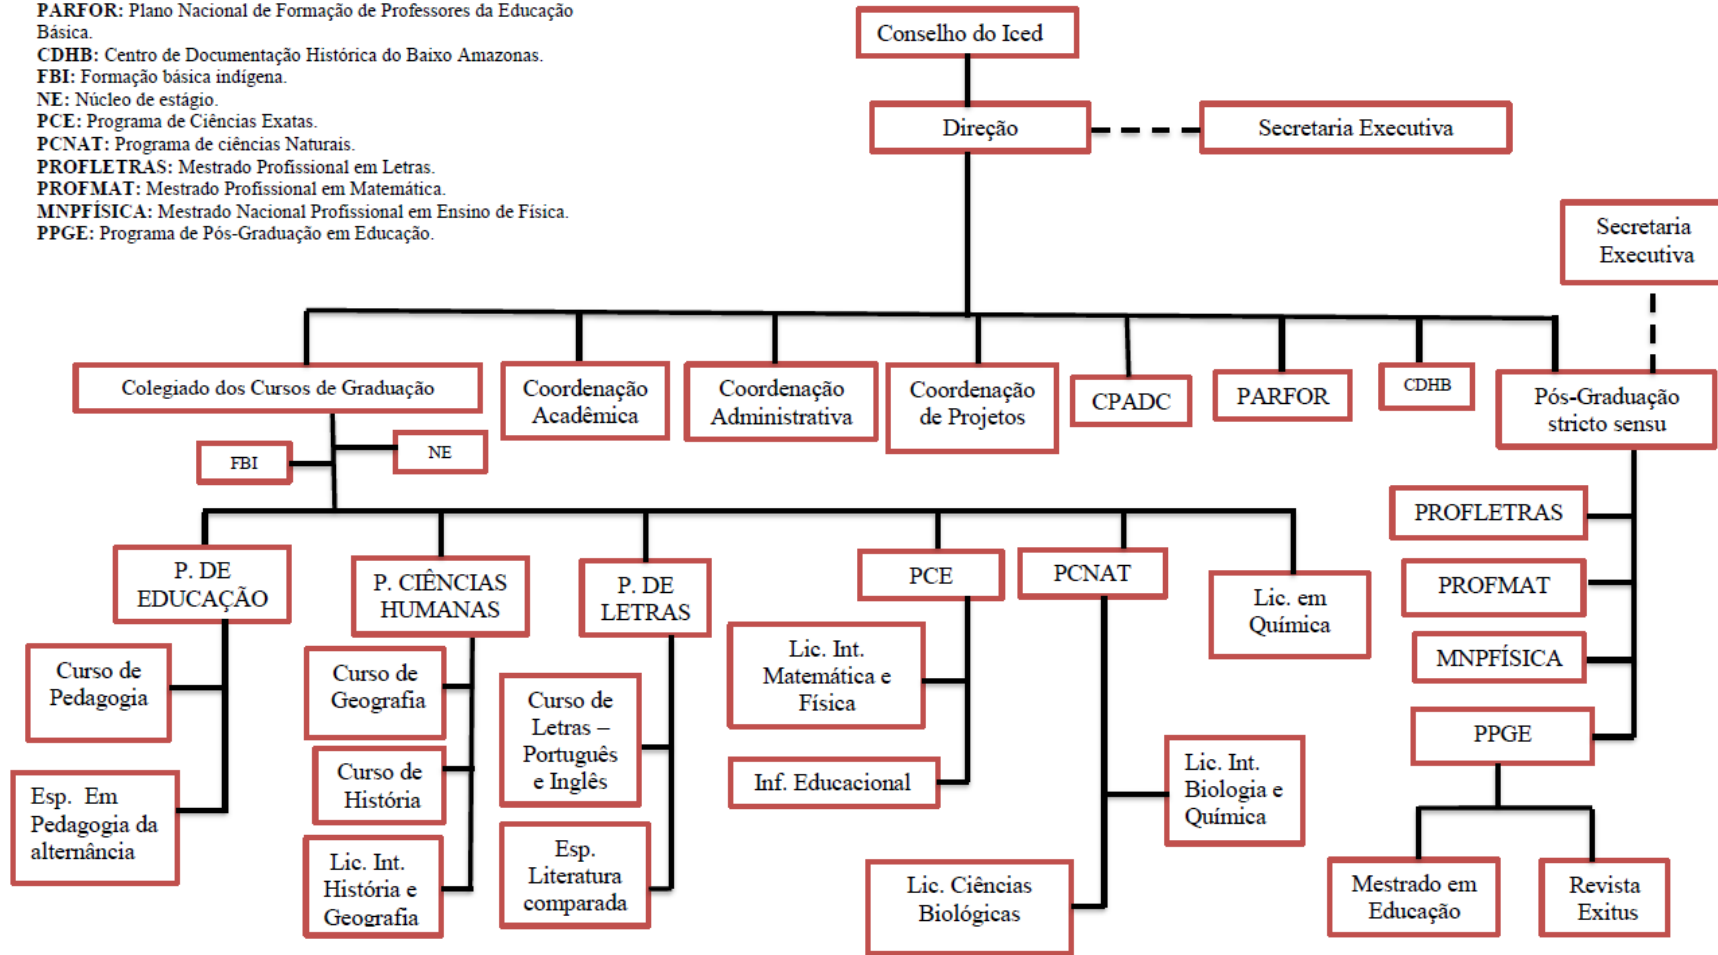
**PARFOR:** Plano Nacional de Formação de Professores da Educação Básica.
**CDHB:** Centro de Documentação Histórica do Baixo Amazonas.
**FBI:** Formação básica indígena.
**NE:** Núcleo de estágio.
**PCE:** Programa de Ciências Exatas.
**PCNAT:** Programa de ciências Naturais.
**PROFLETRAS:** Mestrado Profissional em Letras.
**PROFMAT:** Mestrado Profissional em Matemática.
**MNPFÍSICA:** Mestrado Nacional Profissional em Ensino de Física.
**PPGE:** Programa de Pós-Graduação em Educação.

Conselho do Iced

Direção

Secretaria Executiva

Secretaria Executiva

Colegiado dos Cursos de Graduação

Coordenação Acadêmica

Coordenação Administrativa

Coordenação de Projetos

CPADC

PARFOR

CDHB

Pós-Graduação stricto sensu

FBI

NE

P. DE EDUCAÇÃO

P. CIÊNCIAS HUMANAS

P. DE LETRAS

PCE

PCNAT

Lic. em Química

PROFLETRAS

PROFMAT

MNPFÍSICA

PPGE

Curso de Pedagogia

Esp. Em Pedagogia da alternância

Curso de Geografia

Curso de História

Lic. Int. História e Geografia

Curso de Letras – Português e Inglês

Esp. Literatura comparada

Lic. Int. Matemática e Física

Inf. Educacional

Lic. Int. Biologia e Química

Lic. Ciências Biológicas

Mestrado em Educação

Revista Exitus